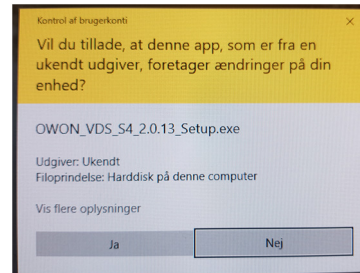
Kontrol af brugerkonti

Vil du tillade, at denne app, som er fra en ukendt udgiver, foretager ændringer på din enhed?

OWON_VDS_S4_2.0.13_Setup.exe

Udgiver: Ukendt
Filoprindelse: Harddisk på denne computer

Vis flere oplysninger

Ja

Nej